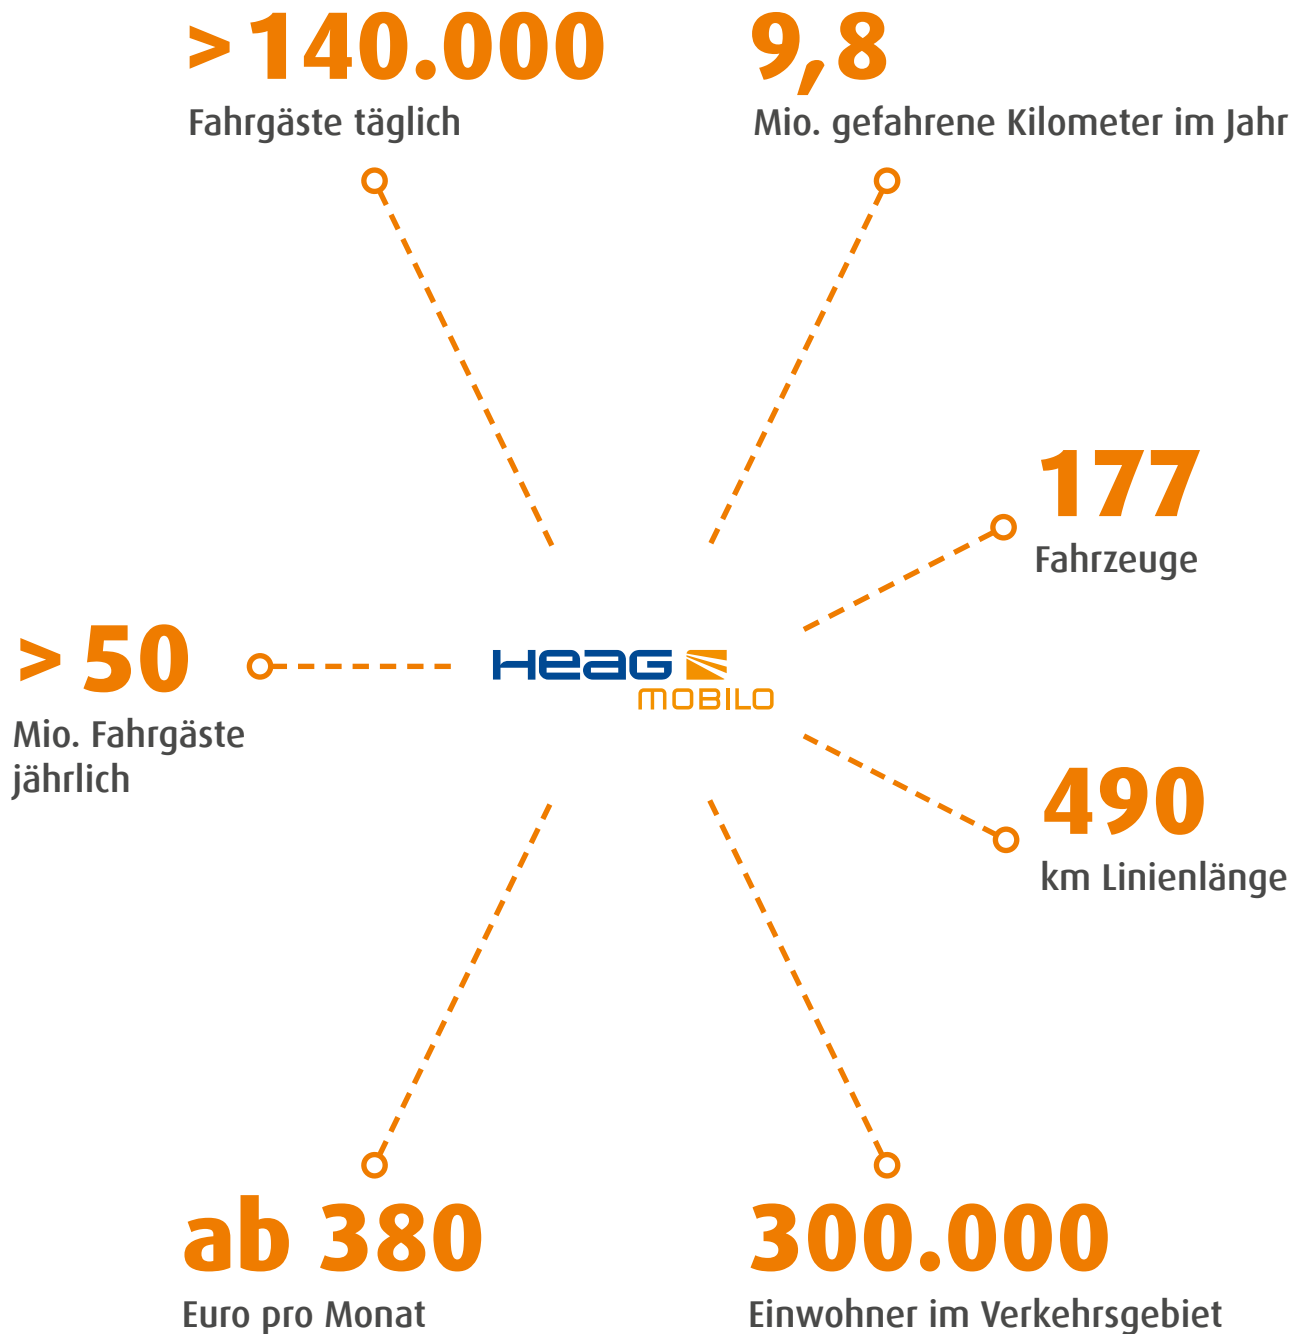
>140.000
Fahrgäste täglich

9,8
Mio. gefahrene Kilometer im Jahr

177
Fahrzeuge

> 50
Mio. Fahrgäste jährlich

HEAG
MOBILO

490
km Linienlänge

ab 380
Euro pro Monat

300.000
Einwohner im Verkehrsgebiet